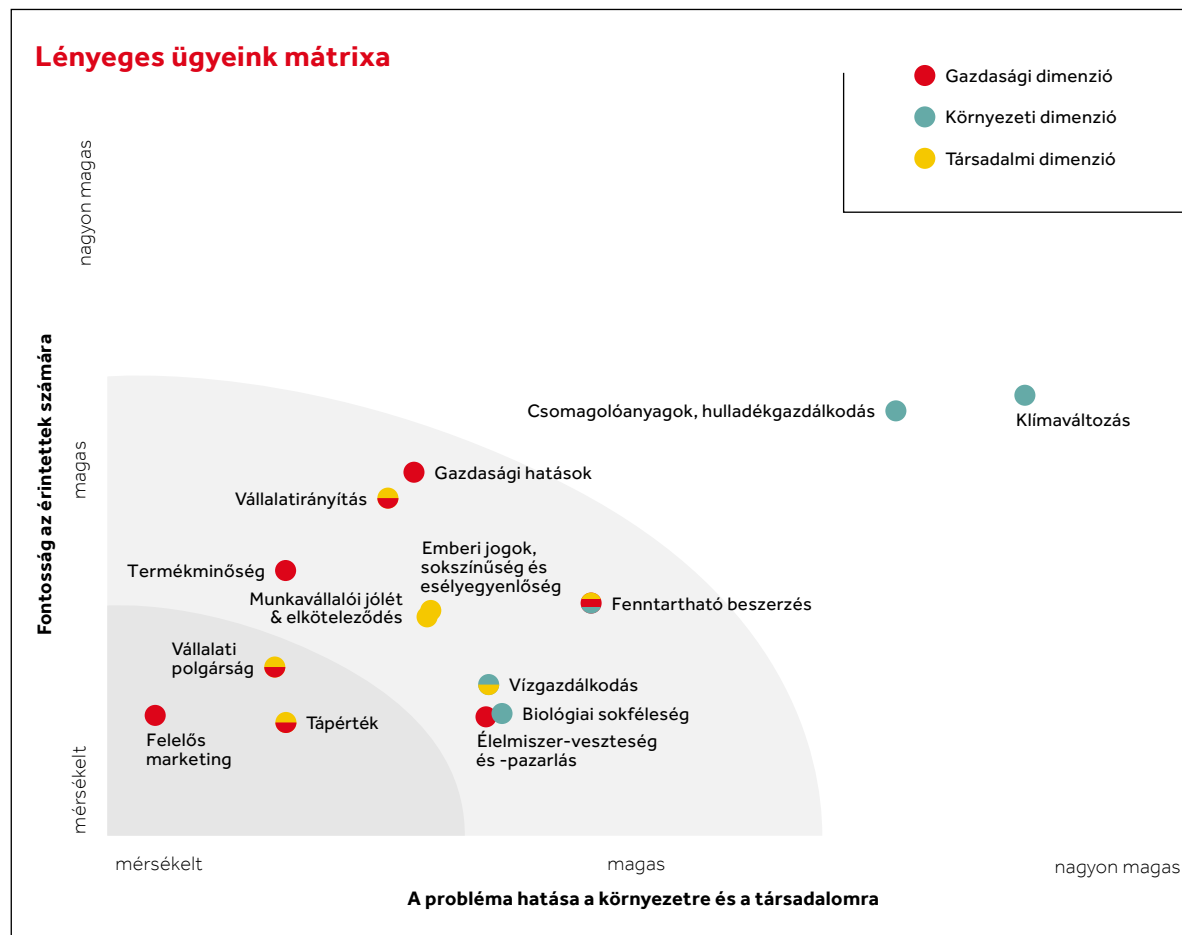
Lényeges ügyeink mátrixa

Gazdasági dimenzió
Környezeti dimenzió
Társadalmi dimenzió

Fontosság az érintettek számára

nagyon magas

magas

mérsékelt

Csomagolóanyagok, hulladékgazdálkodás

Klímaváltozás

Gazdasági hatások

Vállalatirányítás

Emberi jogok, sokszínűség és esélyegyenlőség

Termékminőség

Munkavállalói jólét & elköteleződés

Fenntartható beszerzés

Vállalati polgárság

Vízgazdálkodás

Biológiai sokféleség

Tápérték

Felelős marketing

Élelmiszer-veszteség és -pazarlás

mérsékelt

magas

nagyon magas

A probléma hatása a környezetre és a társadalomra